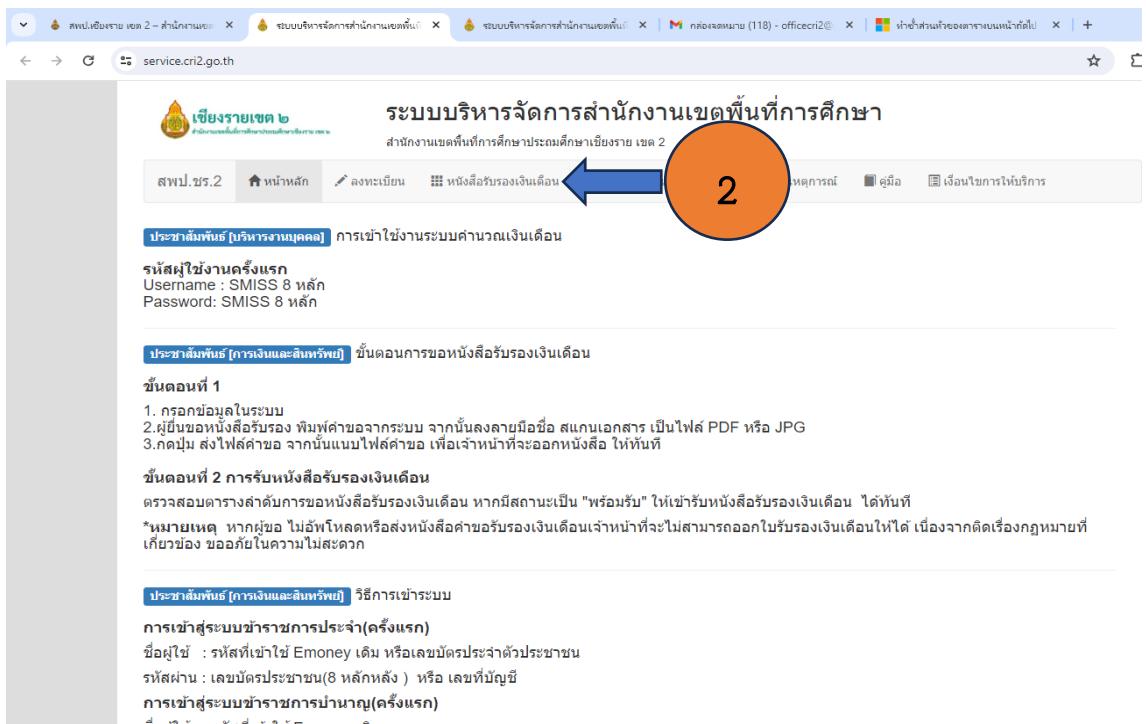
สพป.เชียงราย เขต 2 – สำนักงานเขต ×
ระบบบริหารจัดการสำนักงานเขตพื้นที่ ×
ระบบบริหารจัดการสำนักงานเขตพื้นที่ ×
กล่องจดหมาย (118) - officecri2@ ×
ทำซ้ำส่วนหัวของตารางบนหน้าถัดไป ×
+

service.cri2.go.th

เชียงรายเขต ๒
สำนักงานเขตพื้นที่การศึกษาประถมศึกษาเชียงราย เขต ๒

ระบบบริหารจัดการสำนักงานเขตพื้นที่การศึกษา
สำนักงานเขตพื้นที่การศึกษาประถมศึกษาเชียงราย เขต 2

สพป.ชร.2 | หน้าหลัก | ลงทะเบียน | หนังสือรับรองเงินเดือน | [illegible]เหตุการณ์ | คู่มือ | เงื่อนไขการให้บริการ

2

ประชาสัมพันธ์ [บริหารงานบุคคล] การเข้าใช้งานระบบคำนวณเงินเดือน

รหัสผู้ใช้งานครั้งแรก
Username : SMISS 8 หลัก
Password: SMISS 8 หลัก

ประชาสัมพันธ์ [การเงินและสินทรัพย์] ขั้นตอนการขอหนังสือรับรองเงินเดือน

ขั้นตอนที่ 1
1. กรอกข้อมูลในระบบ
2.ผู้ยื่นขอหนังสือรับรอง พิมพ์คำขอจากระบบ จากนั้นลงลายมือชื่อ สแกนเอกสาร เป็นไฟล์ PDF หรือ JPG
3.กดปุ่ม ส่งไฟล์คำขอ จากนั้นแนบไฟล์คำขอ เพื่อเจ้าหน้าที่จะออกหนังสือ ให้ทันที

ขั้นตอนที่ 2 การรับหนังสือรับรองเงินเดือน
ตรวจสอบตารางลำดับการขอหนังสือรับรองเงินเดือน หากมีสถานะเป็น "พร้อมรับ" ให้เข้ารับหนังสือรับรองเงินเดือน ได้ทันที
*หมายเหตุ หากผู้ขอ ไม่อัพโหลดหรือส่งหนังสือคำขอรับรองเงินเดือนเจ้าหน้าที่จะไม่สามารถออกใบรับรองเงินเดือนให้ได้ เนื่องจากติดเรื่องกฎหมายที่เกี่ยวข้อง ขออภัยในความไม่สะดวก

ประชาสัมพันธ์ [การเงินและสินทรัพย์] วิธีการเข้าระบบ

การเข้าสู่ระบบข้าราชการประจำ(ครั้งแรก)
ชื่อผู้ใช้ : รหัสที่เข้าใช้ Emoney เดิม หรือเลขบัตรประจำตัวประชาชน
รหัสผ่าน : เลขบัตรประชาชน(8 หลักหลัง ) หรือ เลขที่บัญชี
การเข้าสู่ระบบข้าราชการบำนาญ(ครั้งแรก)
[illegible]